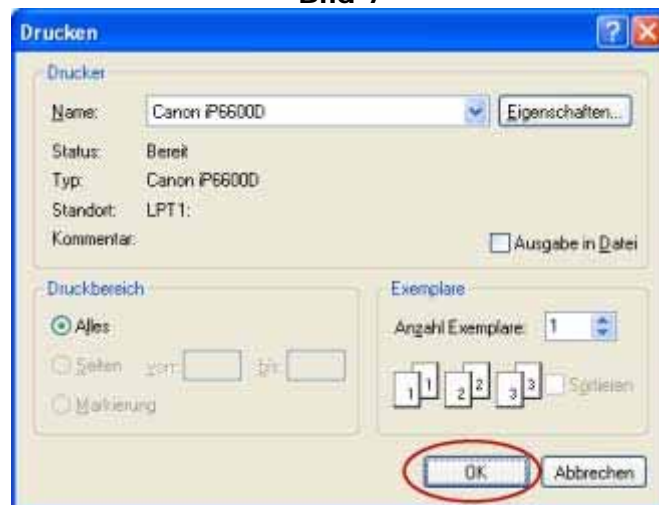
Bild 7

Drucken

Drucker

Name: Canon iP6600D

Eigenschaften...

Status: Bereit

Typ: Canon iP6600D

Standort: LPT1:

Kommentar:

Ausgabe in Datei

Druckbereich

Alles

Seiten von: bis:

Markierung

Exemplare

Anzahl Exemplare: 1

1 1 2 2 3 3

Sortieren

OK

Abbrechen